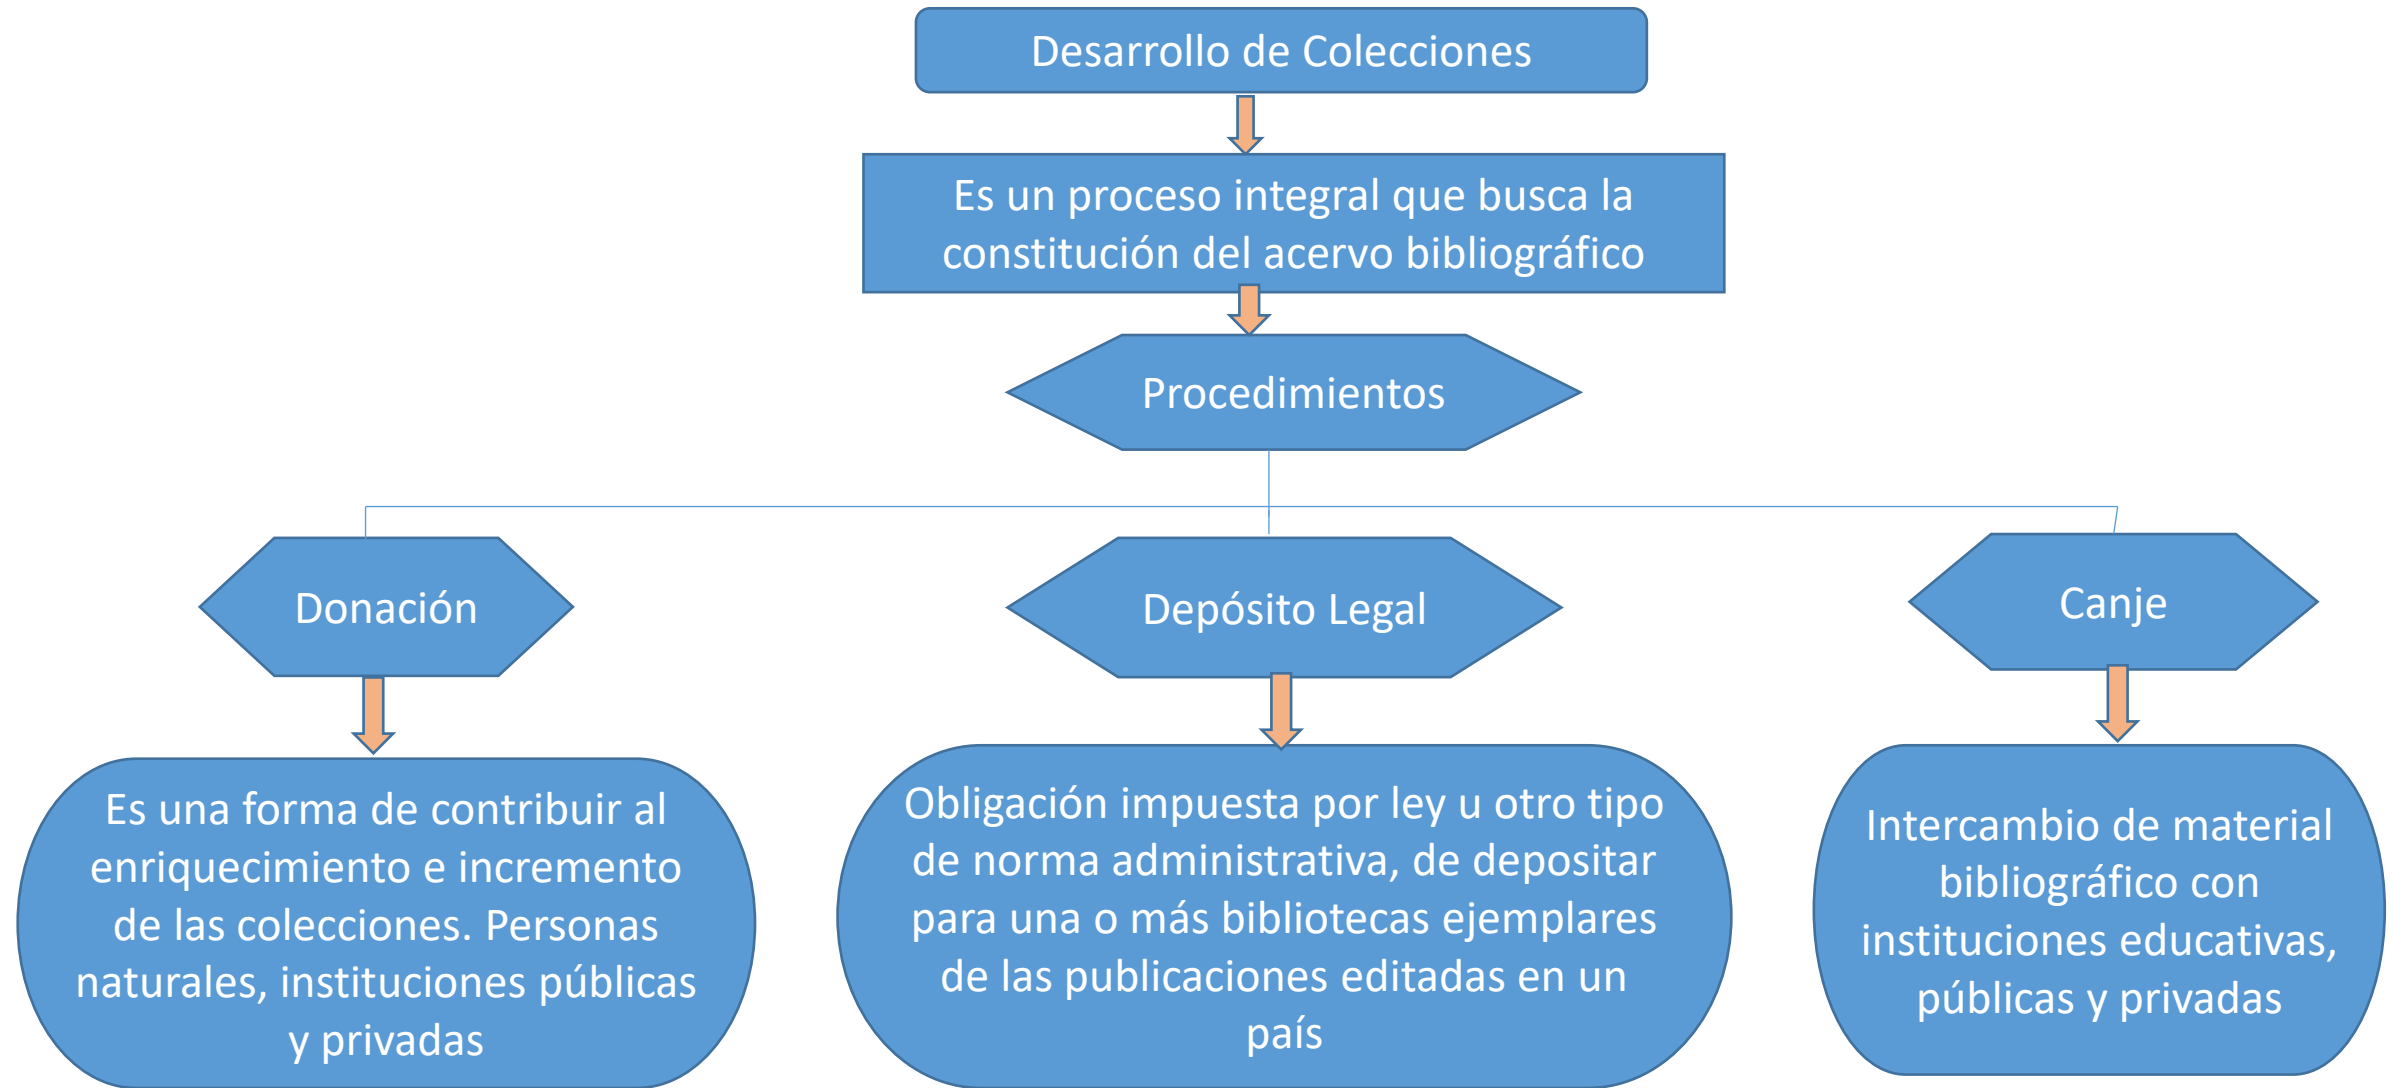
Desarrollo de Colecciones

Es un proceso integral que busca la constitución del acervo bibliográfico

Procedimientos

Donación

Es una forma de contribuir al enriquecimiento e incremento de las colecciones. Personas naturales, instituciones públicas y privadas

Depósito Legal

Obligación impuesta por ley u otro tipo de norma administrativa, de depositar para una o más bibliotecas ejemplares de las publicaciones editadas en un país

Canje

Intercambio de material bibliográfico con instituciones educativas, públicas y privadas